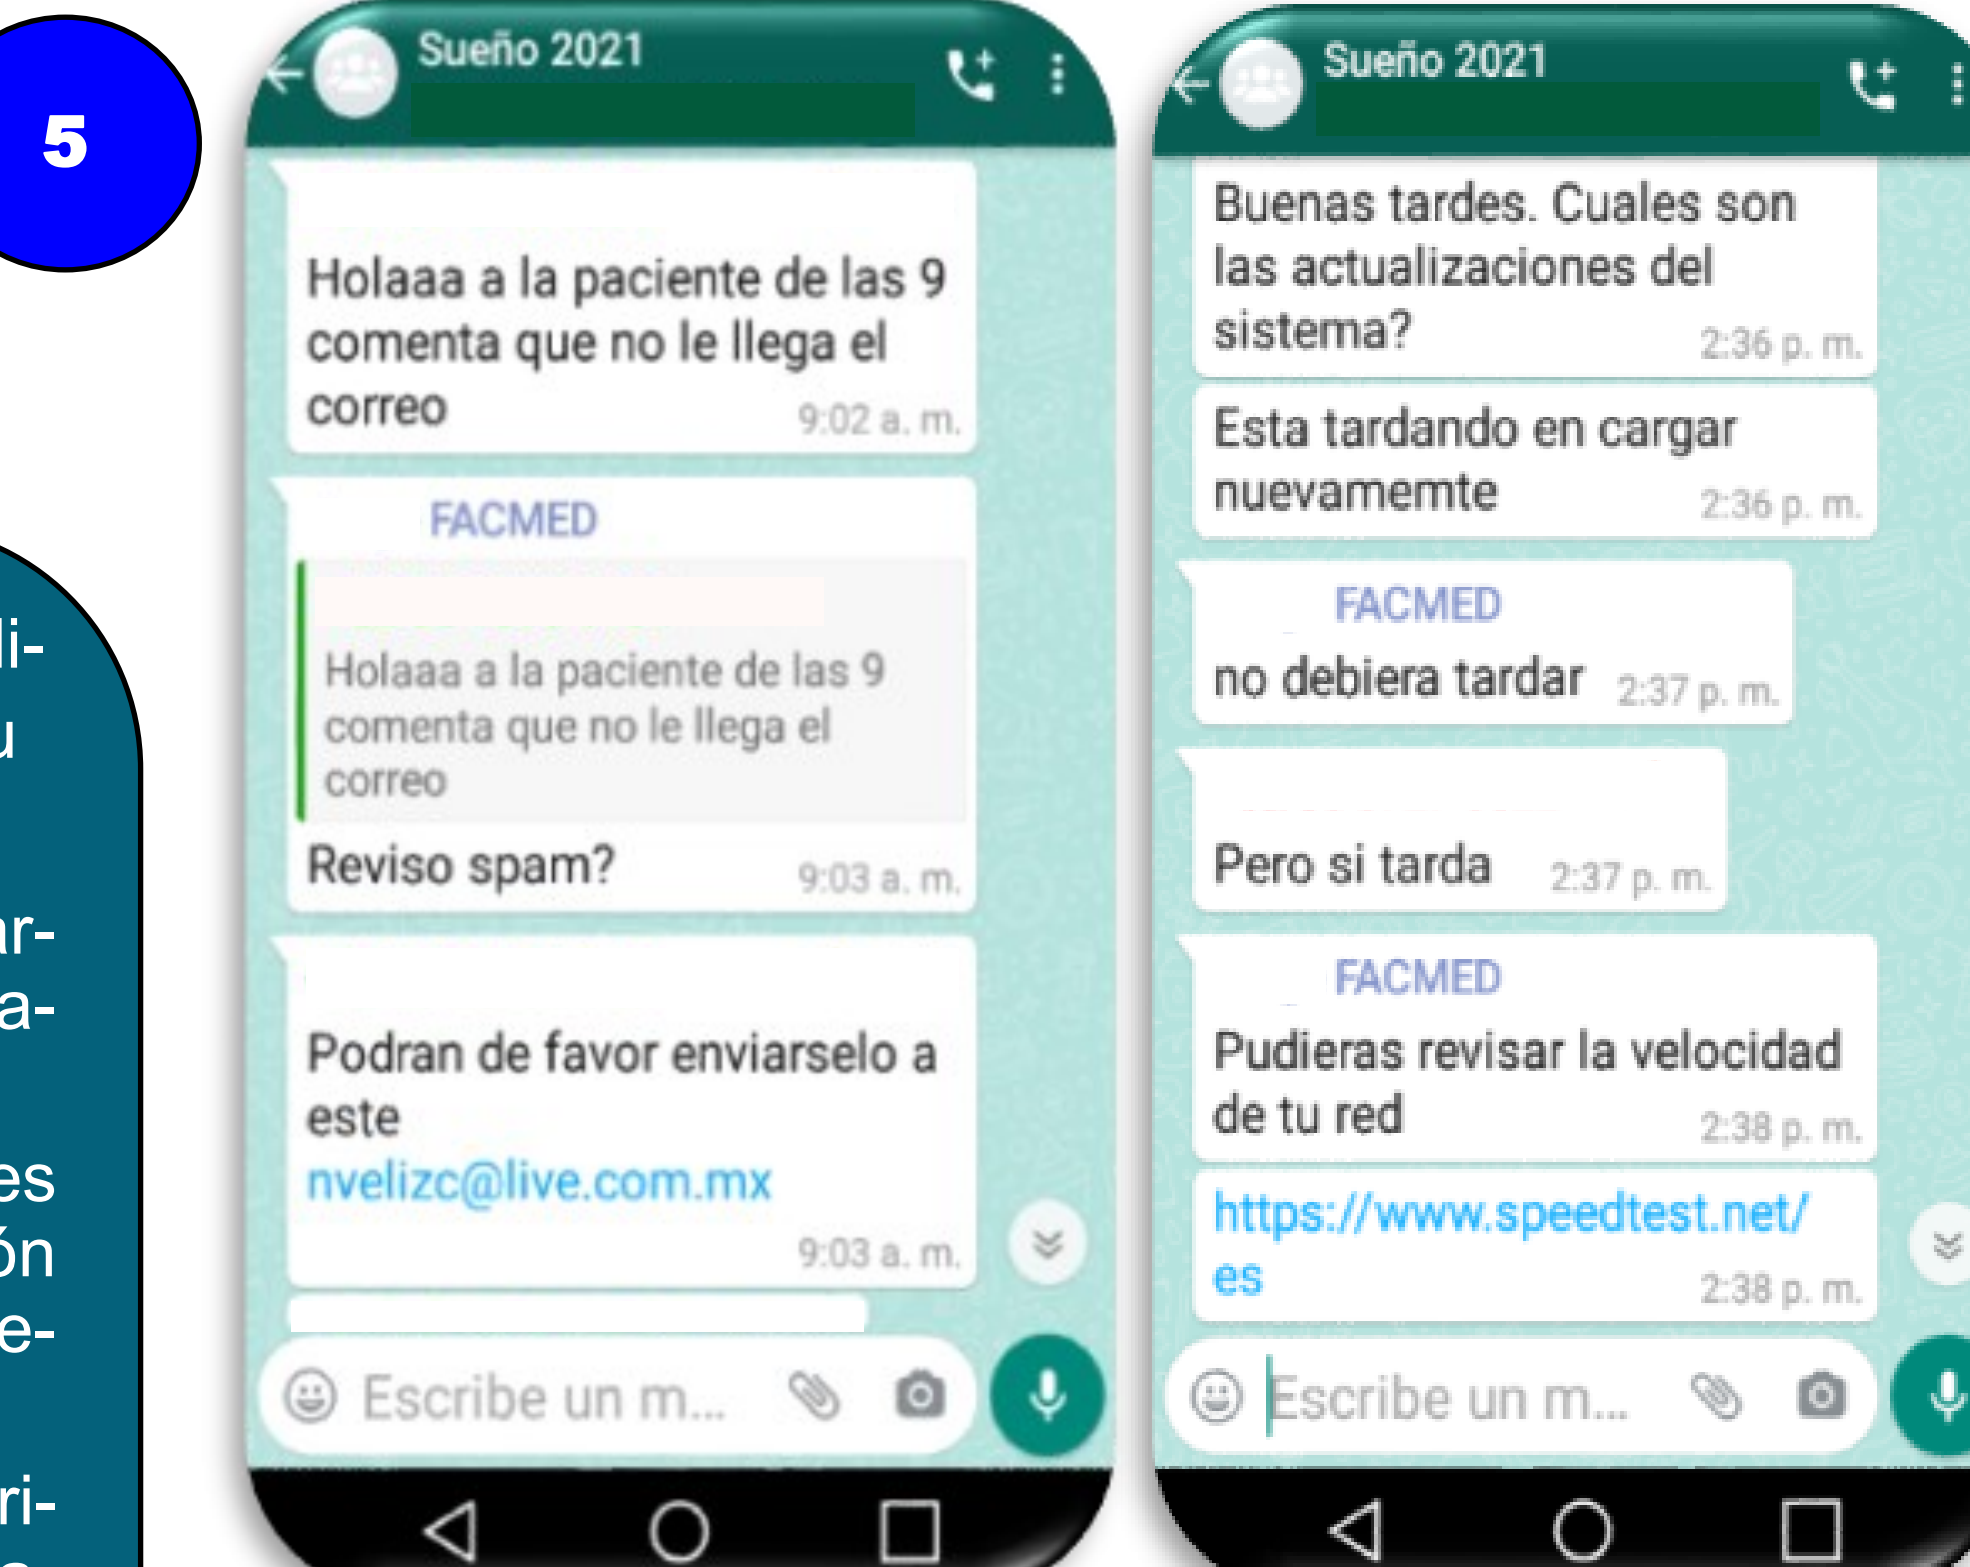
5

li-
u

ar-
a-

es
ón
e-

ri-

Sueño 2021

Holaaa a la paciente de las 9 comenta que no le llega el correo 9:02 a. m.

FACMED

Holaaa a la paciente de las 9 comenta que no le llega el correo

Reviso spam? 9:03 a. m.

Podran de favor enviarselo a este nvelizc@live.com.mx 9:03 a. m.

Escribe un m...

Sueño 2021

Buenas tardes. Cuales son las actualizaciones del sistema? 2:36 p. m.

Esta tardando en cargar nuevamemte 2:36 p. m.

FACMED

no debiera tardar 2:37 p. m.

Pero si tarda 2:37 p. m.

FACMED

Pudieras revisar la velocidad de tu red 2:38 p. m.

https://www.speedtest.net/es 2:38 p. m.

Escribe un m...